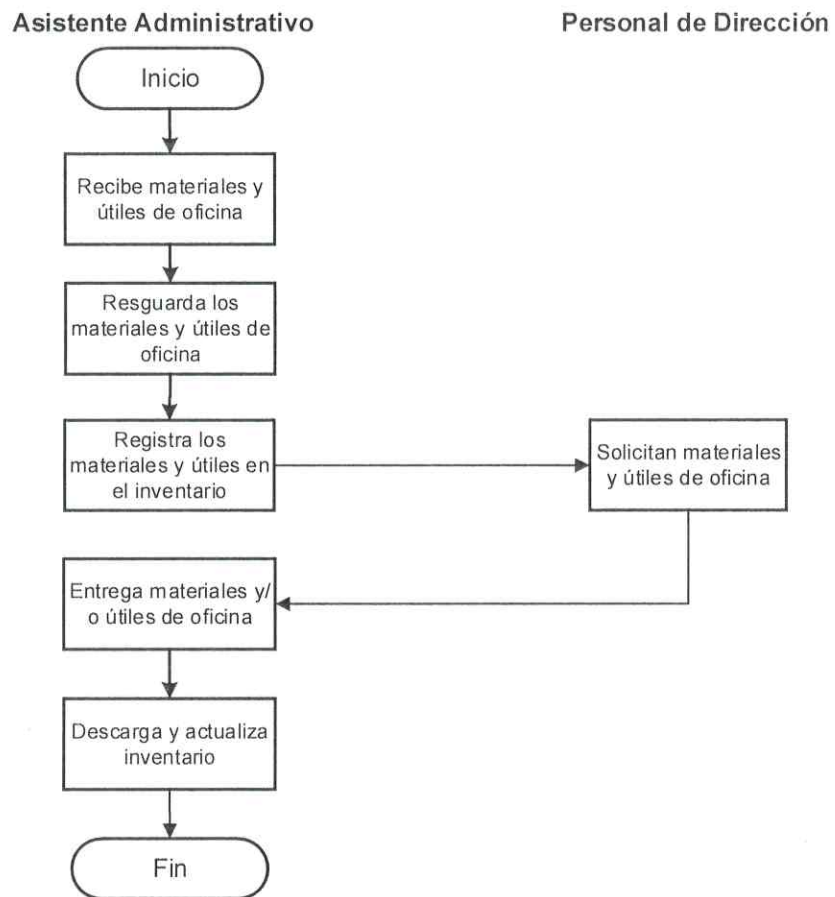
Asistente Administrativo

Personal de Dirección

Inicio

Recibe materiales y útiles de oficina

Resguarda los materiales y útiles de oficina

Registra los materiales y útiles en el inventario

Solicitan materiales y útiles de oficina

Entrega materiales y/ o útiles de oficina

Descarga y actualiza inventario

Fin